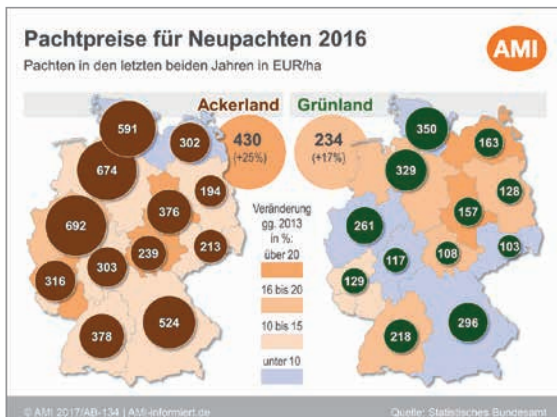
Pachtpreise für Neupachten 2016

Pachten in den letzten beiden Jahren in EUR/ha

AMI

Ackerland

Grünland

591
302
674
194
376
692
239
213
303
316
378
524

430
(+25%)

234
(+17%)

Veränderung gg. 2013 in %:
über 20
16 bis 20
10 bis 15
unter 10

350
163
329
128
157
261
103
117
108
129
218
296

© AMI 2017/AB-134 | AMI-informiert.de

Quelle: Statistisches Bundesamt